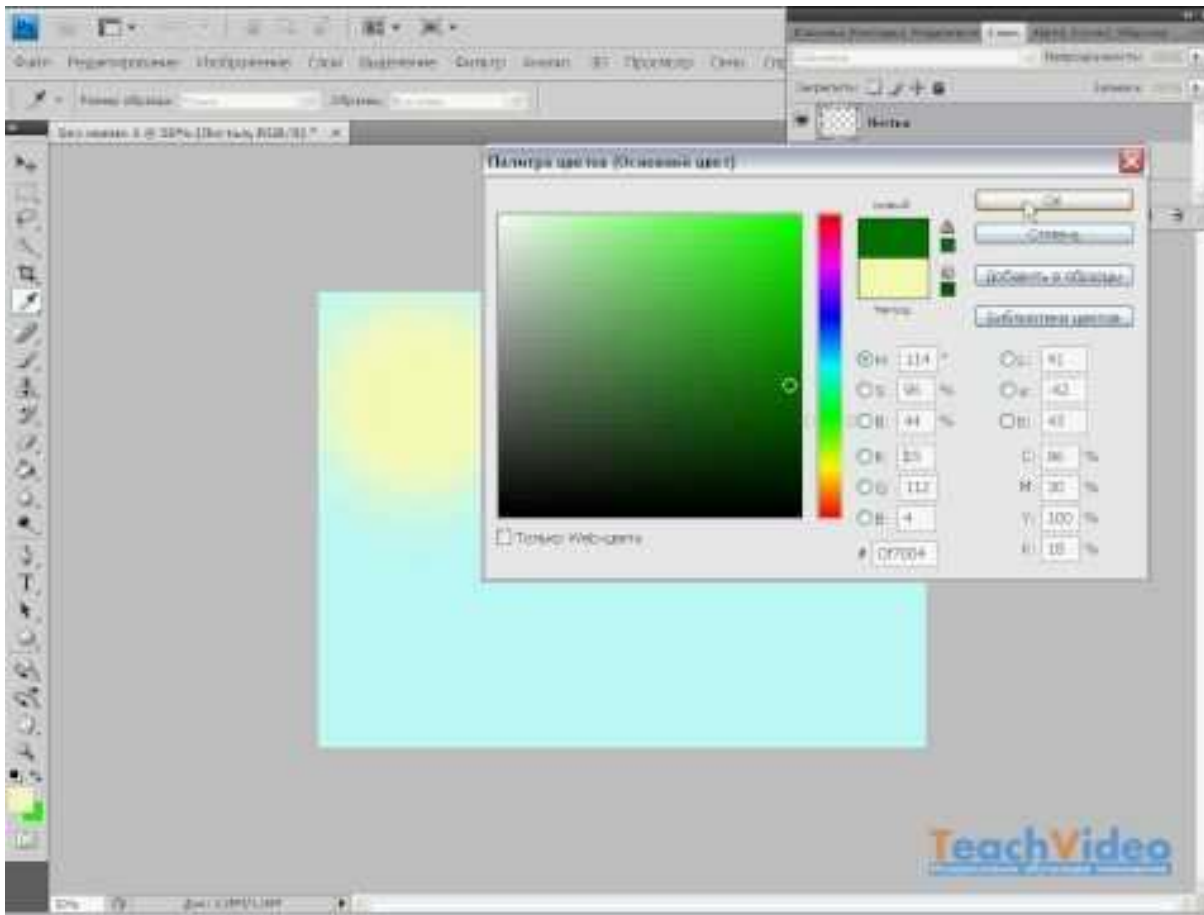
Файл Редактирование Изображение Слои Выделение Фильтр Анализ 3D Просмотр Окно

Палитра цветов (Основной цвет)

новый

текущий

OK

Отмена

Добавить в образцы

Библиотеки цветов

H: 114 °

S: 96 %

B: 44 %

R: 15

G: 112

B: 4

L: 41

a: -42

b: 45

C: 86 %

M: 30 %

Y: 100 %

K: 18 %

# 0f7004

Только Web-цвета

Слои

TeachVideo